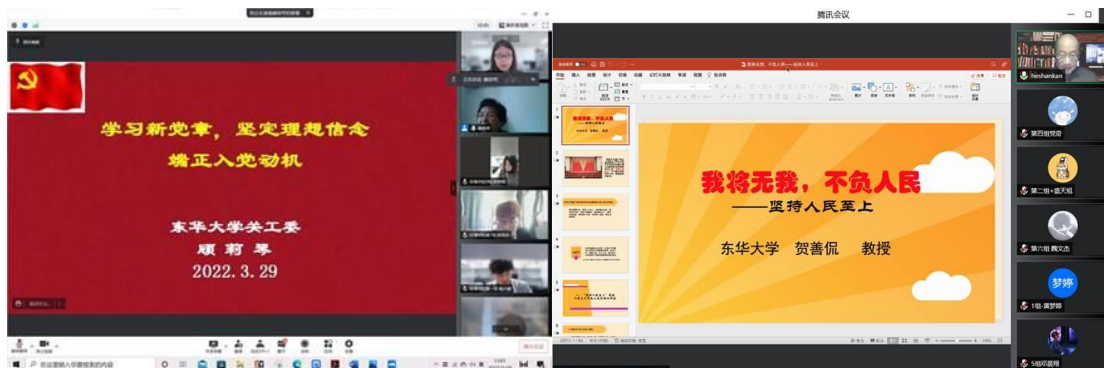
学习新党章，坚定理想信念
端正入党动机

东华大学关工委
顾莉琴
2022.3.29

腾讯会议

我将无我，不负人民
——坚持人民至上

东华大学 贺善侃 教授

heshankan
第四组党员
第二组+庞天旭
第六组 魏文杰
梦婷
1组-黄梦婷
5组邓晨翔